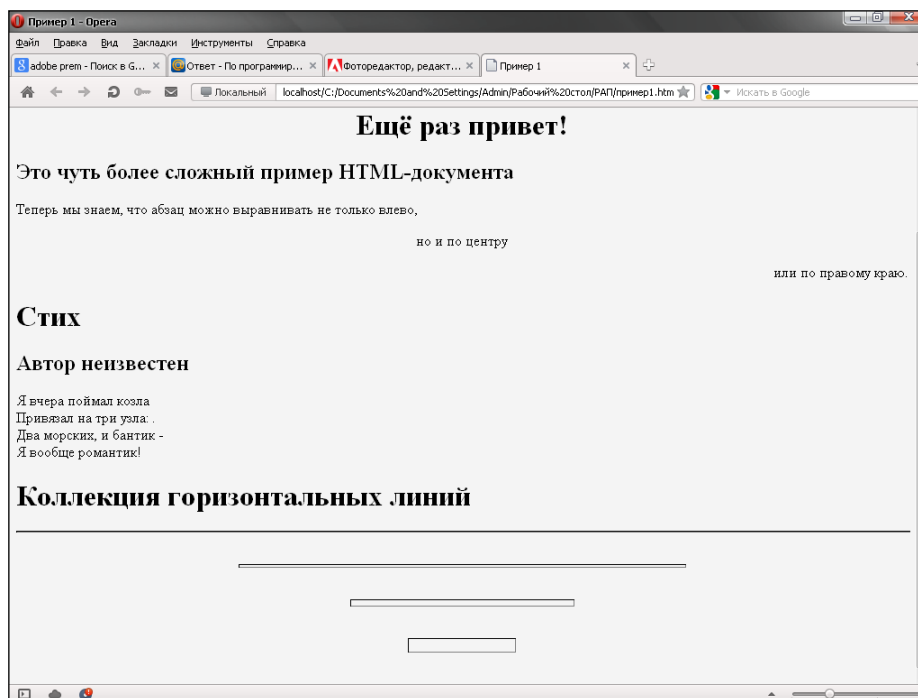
Пример 1 - Opera

Файл Правка Вид Закладки Инструменты Справка

adobe prem - Поиск в G... × Ответ - По программир... × Фоторедактор, редакт... × Пример 1 ×

Локальный localhost/C:/Documents%20and%20Settings/Admin/Рабочий%20стол/РАП/пример1.htm Искать в Google

Ещё раз привет!

Это чуть более сложный пример HTML-документа

Теперь мы знаем, что абзац можно выравнивать не только влево,

но и по центру

или по правому краю.

Стих

Автор неизвестен

Я вчера поймал козла
Привязал на три узла: .
Два морских, и бантик -
Я вообще романтик!

Коллекция горизонтальных линий